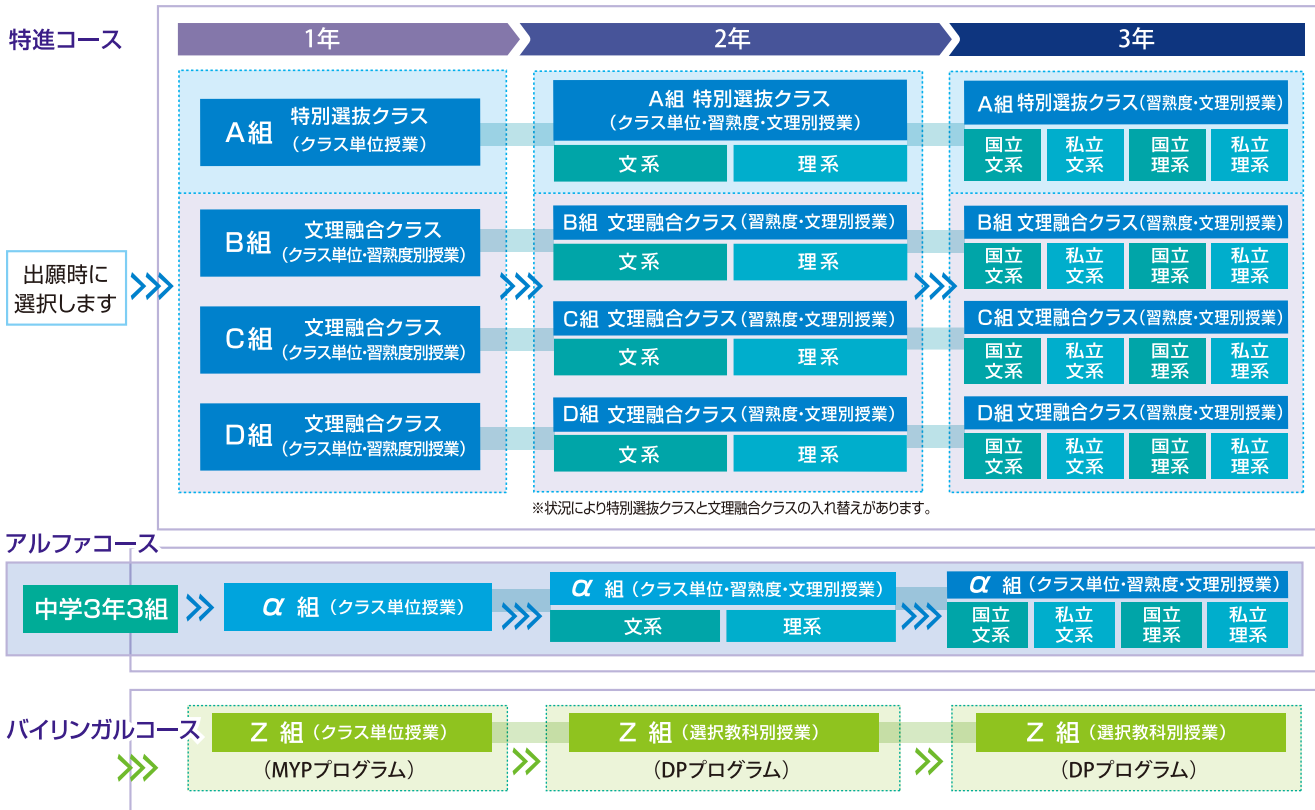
特進コース

1年

2年

3年

出願時に選択します

A組 特別選抜クラス（クラス単位授業）

B組 文理融合クラス（クラス単位・習熟度別授業）

C組 文理融合クラス（クラス単位・習熟度別授業）

D組 文理融合クラス（クラス単位・習熟度別授業）

A組 特別選抜クラス（クラス単位・習熟度・文理別授業）
文系 理系

B組 文理融合クラス（習熟度・文理別授業）
文系 理系

C組 文理融合クラス（習熟度・文理別授業）
文系 理系

D組 文理融合クラス（習熟度・文理別授業）
文系 理系

A組 特別選抜クラス（習熟度・文理別授業）
国立文系 私立文系 国立理系 私立理系

B組 文理融合クラス（習熟度・文理別授業）
国立文系 私立文系 国立理系 私立理系

C組 文理融合クラス（習熟度・文理別授業）
国立文系 私立文系 国立理系 私立理系

D組 文理融合クラス（習熟度・文理別授業）
国立文系 私立文系 国立理系 私立理系

※状況により特別選抜クラスと文理融合クラスの入れ替えがあります。

アルファコース

中学3年3組

$\alpha$ 組（クラス単位授業）

$\alpha$ 組（クラス単位・習熟度・文理別授業）
文系 理系

$\alpha$ 組（クラス単位・習熟度・文理別授業）
国立文系 私立文系 国立理系 私立理系

バイリンガルコース

Z 組（クラス単位授業）
（MYPプログラム）

Z 組（選択教科別授業）
（DPプログラム）

Z 組（選択教科別授業）
（DPプログラム）